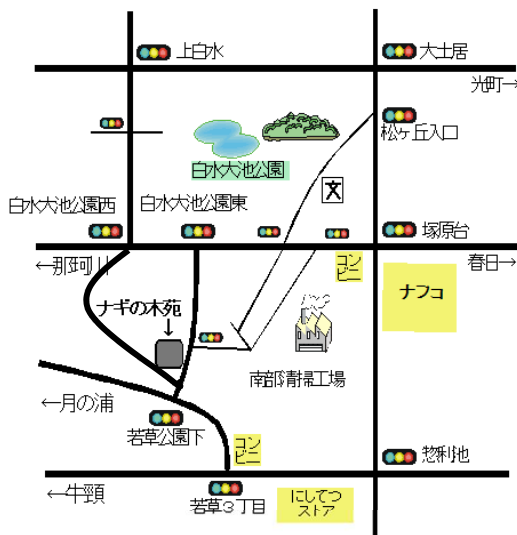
上白水

大土居

光町→

松ケ丘入口

白水大池公園

文

白水大池公園西

白水大池公園東

塚原台

←那珂川

コンビニ

春日→

ナフコ

ナギの木苑

南部市給食工場

←月の浦

若草公園下

コンビニ

惣利池

←牛頸

若草３丁目

にしてつストア